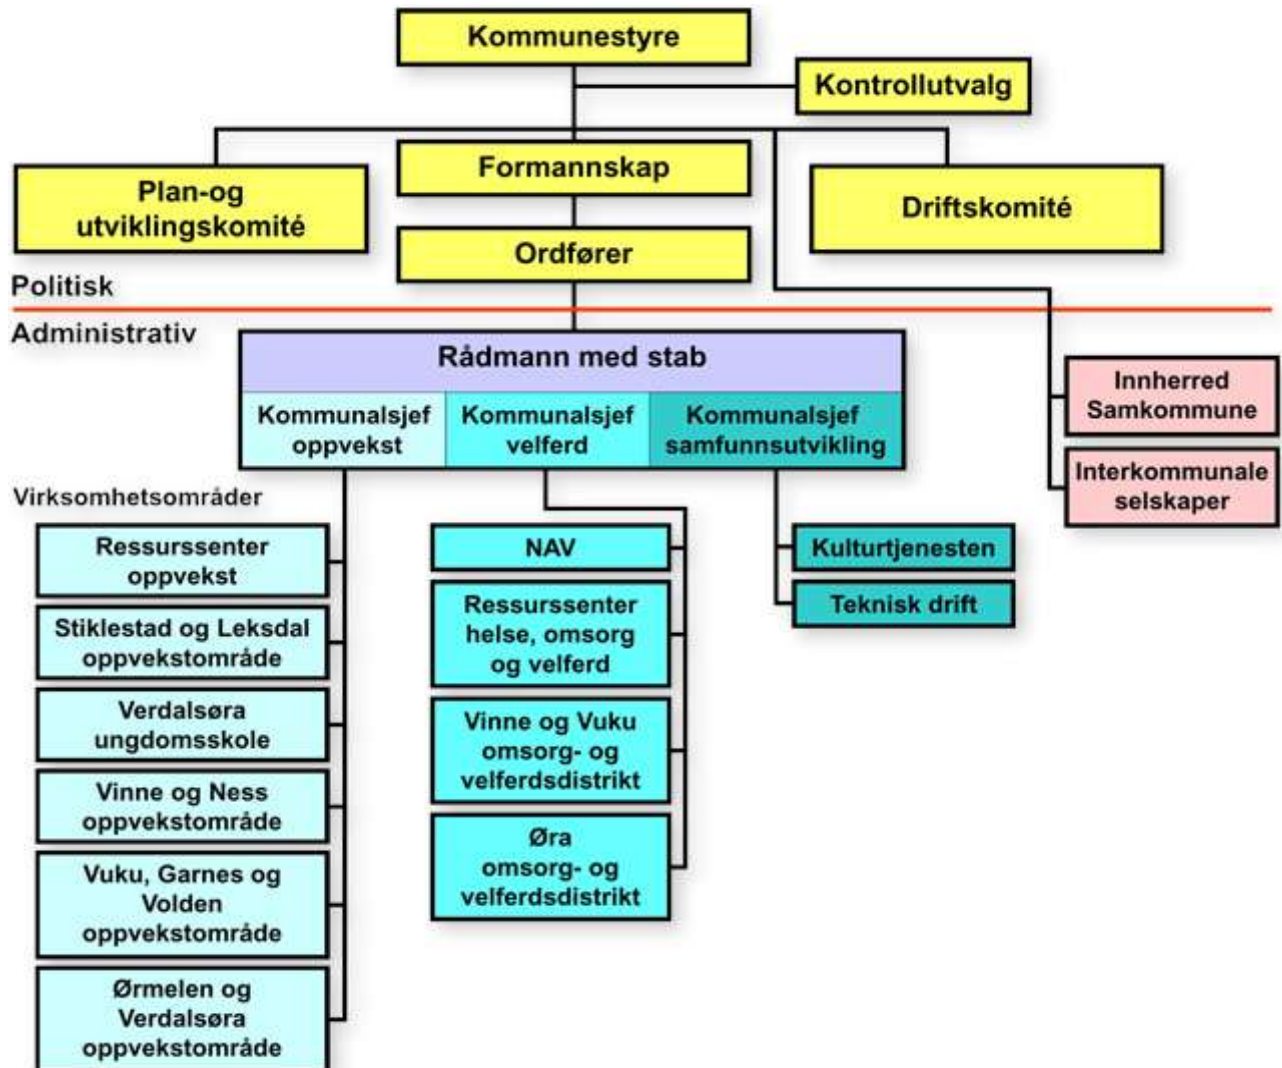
Kommunestyre

Kontrollutvalg

Plan-og utviklingskomité

Formannskap

Driftskomité

Ordfører

Politisk

Administrativ

Rådmann med stab

Kommunalsjef oppvekst

Kommunalsjef velferd

Kommunalsjef samfunnsutvikling

Innherred Samkommune

Interkommunale selskaper

Virksomhetsområder

Ressurssenter oppvekst

Stiklestad og Leksdal oppvekstområde

Verdalsøra ungdomsskole

Vinne og Ness oppvekstområde

Vuku, Garnes og Volden oppvekstområde

Ørmelen og Verdalsøra oppvekstområde

NAV

Ressurssenter helse, omsorg og velferd

Vinne og Vuku omsorg- og velferdsdistrikt

Øra omsorg- og velferdsdistrikt

Kulturtjenesten

Teknisk drift